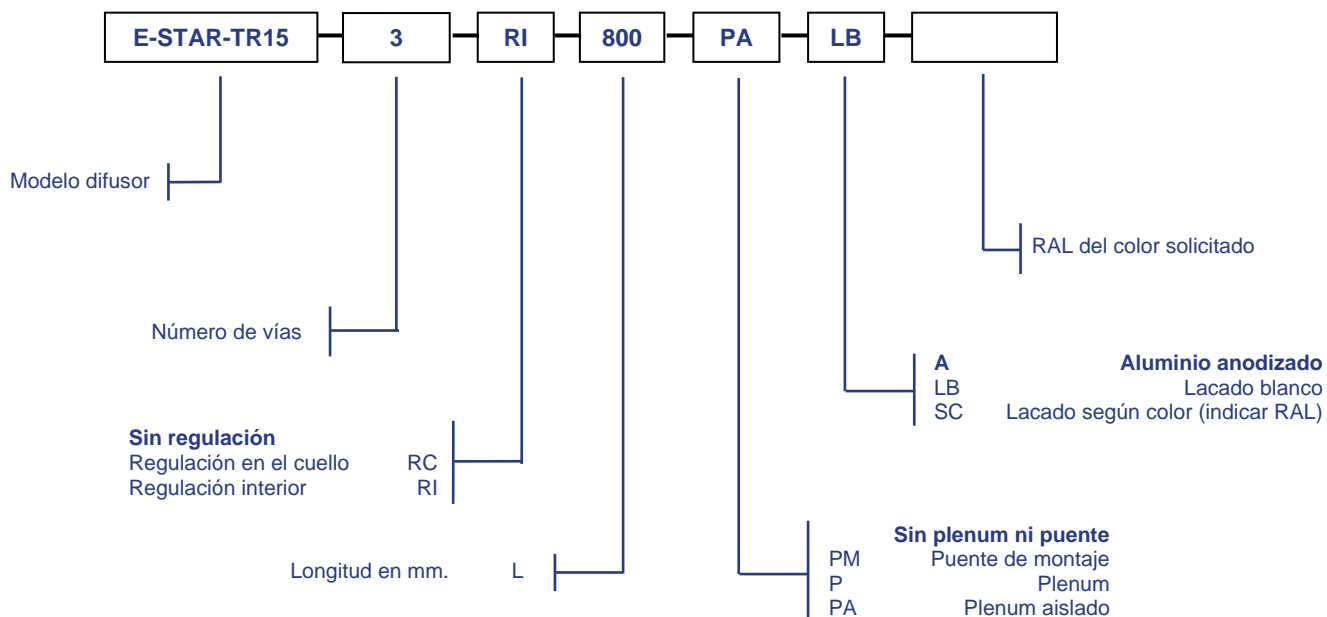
E-STAR-TR15 – 3 – RI – 800 – PA – LB –

Modelo difusor

Número de vías

Sin regulación
Regulación en el cuello RC
Regulación interior RI

Longitud en mm. L

RAL del color solicitado

A Aluminio anodizado
LB Lacado blanco
SC Lacado según color (indicar RAL)

Sin plenum ni puente
PM Puente de montaje
P Plenum
PA Plenum aislado